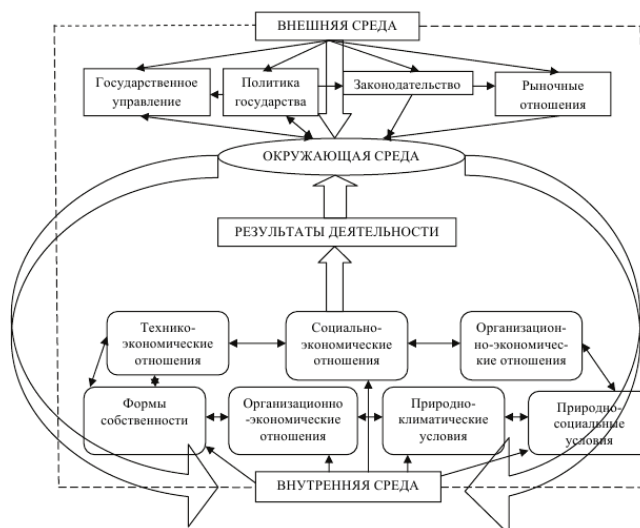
ВНЕШНЯЯ СРЕДА

Государственное управление

Политика государства

Законодательство

Рыночные отношения

ОКРУЖАЮЩАЯ СРЕДА

РЕЗУЛЬТАТЫ ДЕЯТЕЛЬНОСТИ

Технико-экономические отношения

Социально-экономические отношения

Организационно-экономические отношения

Формы собственности

Организационно-экономические отношения

Природно-климатические условия

Природно-социальные условия

ВНУТРЕННЯЯ СРЕДА